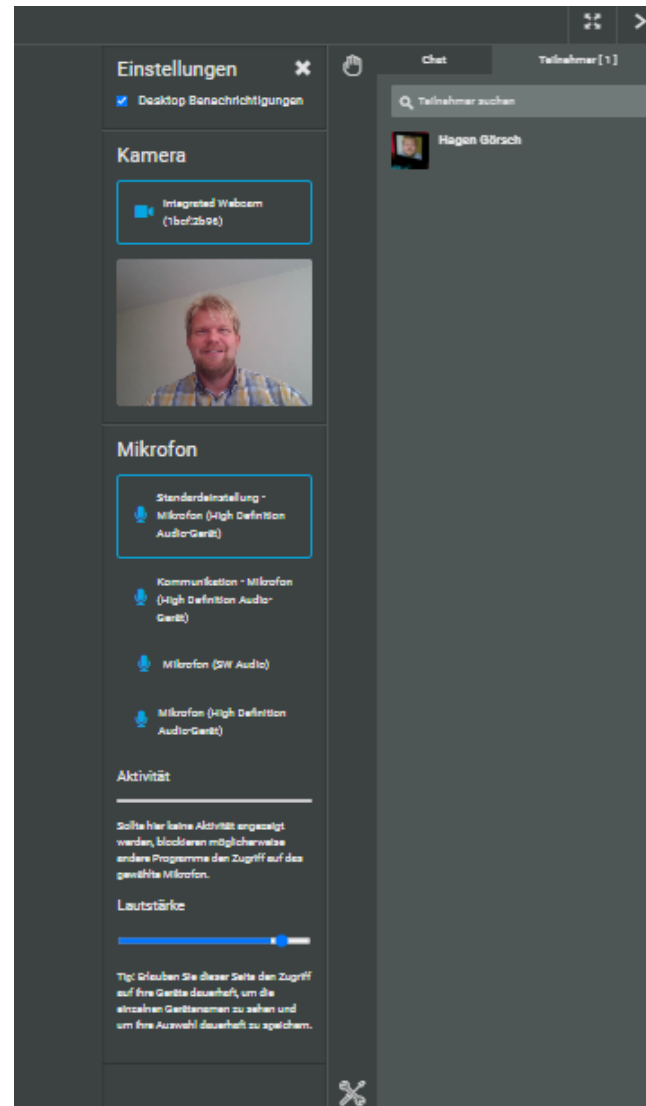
Einstellungen

Desktop Benachrichtigungen

Kamera

Integrated Webcam (1bcf:2b96)

Mikrofon

Standardeinstellung - Mikrofon (High Definition Audio-Gerät)

Kommunikation - Mikrofon (High Definition Audio-Gerät)

Mikrofon (SW Audio)

Mikrofon (High Definition Audio-Gerät)

Aktivität

Sollte hier keine Aktivität angezeigt werden, blockieren möglicherweise andere Programme den Zugriff auf das gewählte Mikrofon.

Lautstärke

Tip: Erlauben Sie dieser Seite den Zugriff auf Ihre Geräte dauerhaft, um die einzelnen Gerätenamen zu sehen und um Ihre Auswahl dauerhaft zu speichern.

Chat

Teilnehmer [1]

Teilnehmer suchen

Hagen Görsch